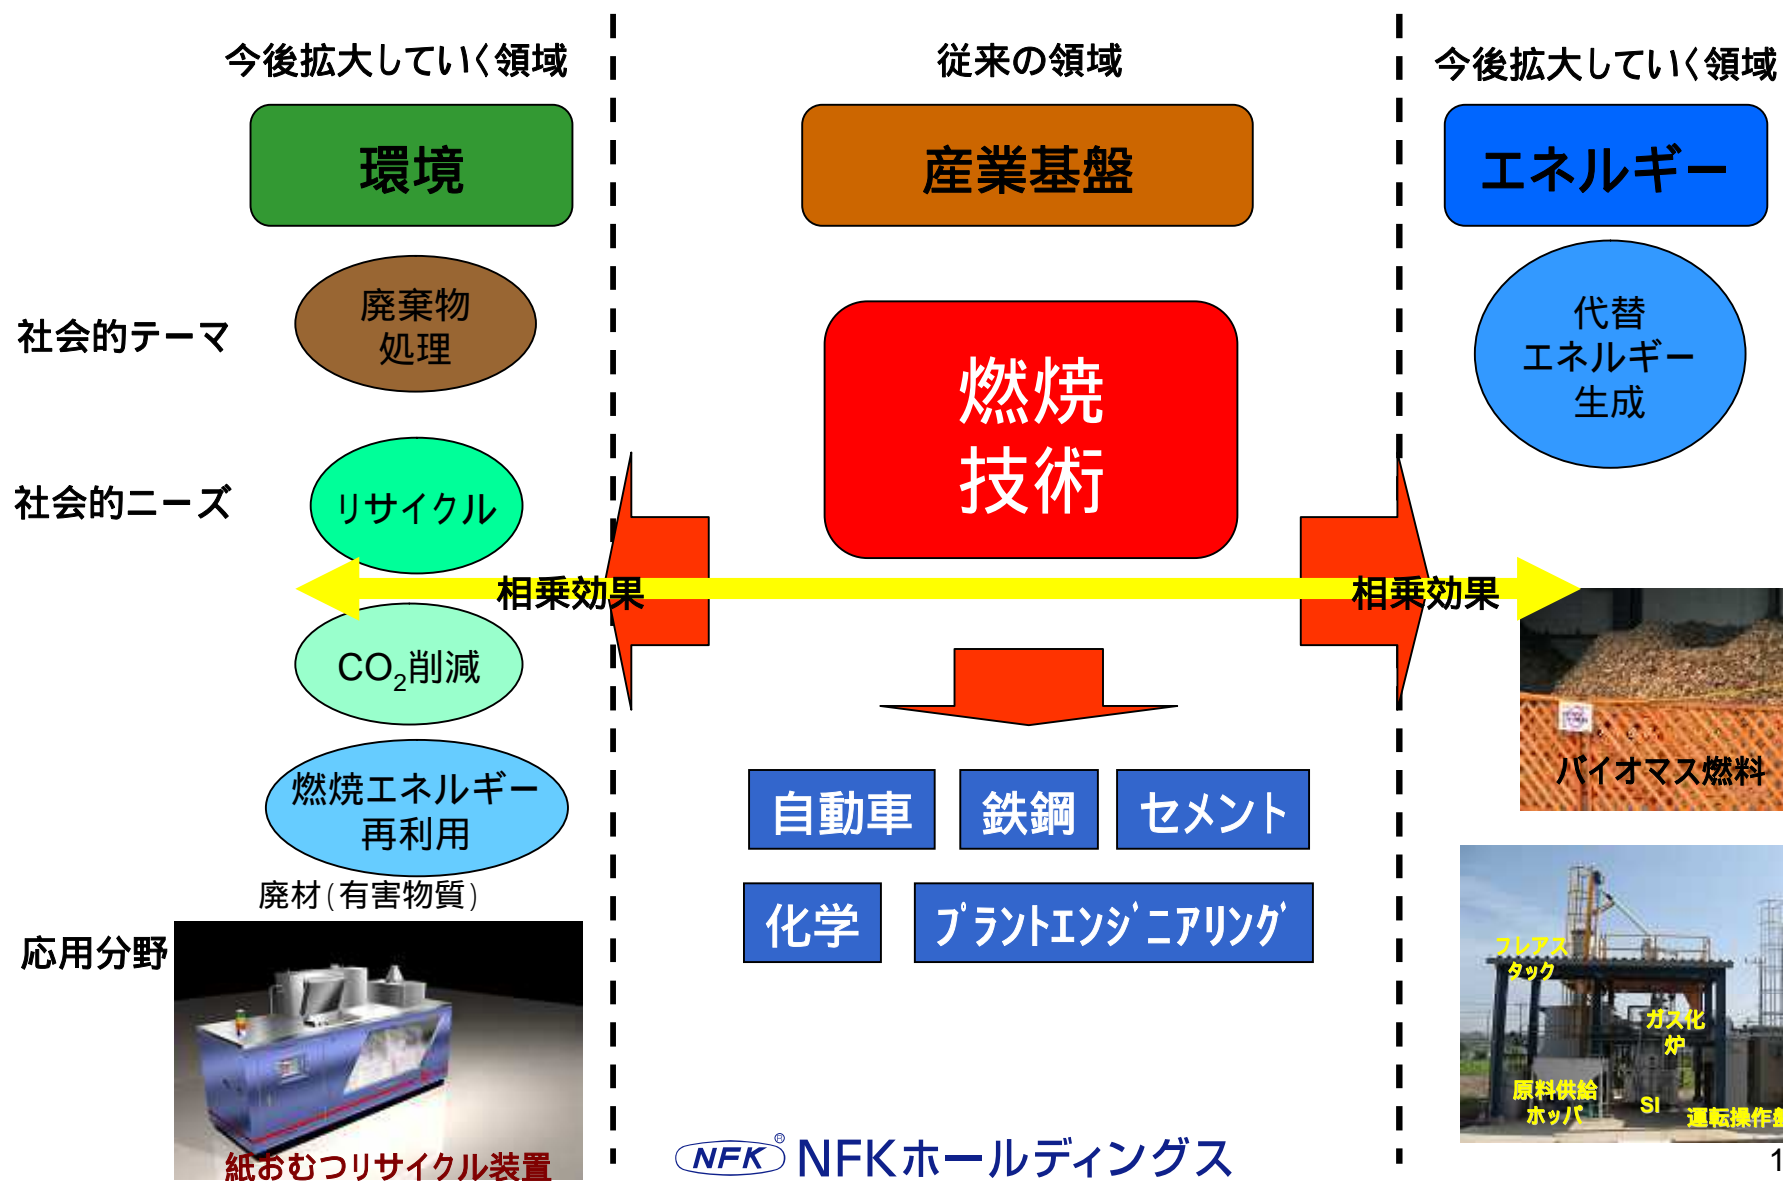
今後拡大していく領域

環境

社会的テーマ

廃棄物処理

社会的ニーズ

リサイクル

相乗効果

$CO_2$削減

燃焼エネルギー再利用

廃材(有害物質)

応用分野

紙おむつリサイクル装置

従来の領域

産業基盤

燃焼技術

自動車

鉄鋼

セメント

化学

プラントエンジニアリング

今後拡大していく領域

エネルギー

代替エネルギー生成

相乗効果

バイオマス燃料

フレアスタック

ガス化炉

原料供給ホッパ

SI

運転操作

NFK® NFKホールディングス

1